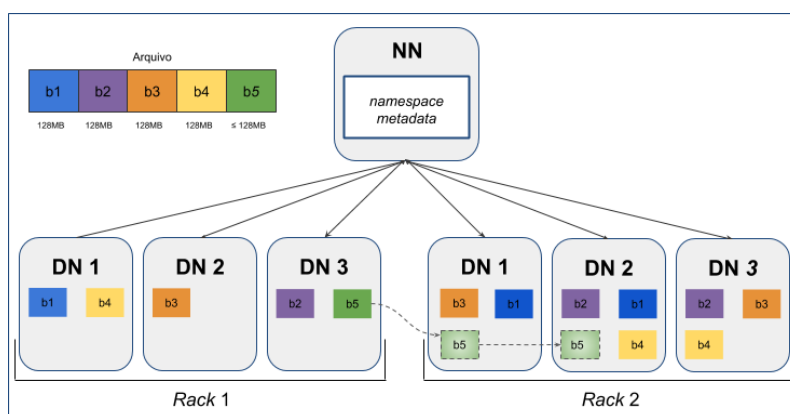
Arquivo

| b1 | b2 | b3 | b4 | b5 |
|---|---|---|---|---|
| 128MB | 128MB | 128MB | 128MB | ≤ 128MB |

NN

namespace metadata

DN 1
b1 b4

DN 2
b3

DN 3
b2 b5

DN 1
b3 b1
b5

DN 2
b2 b1
b5 b4

DN 3
b2 b3
b4

Rack 1

Rack 2